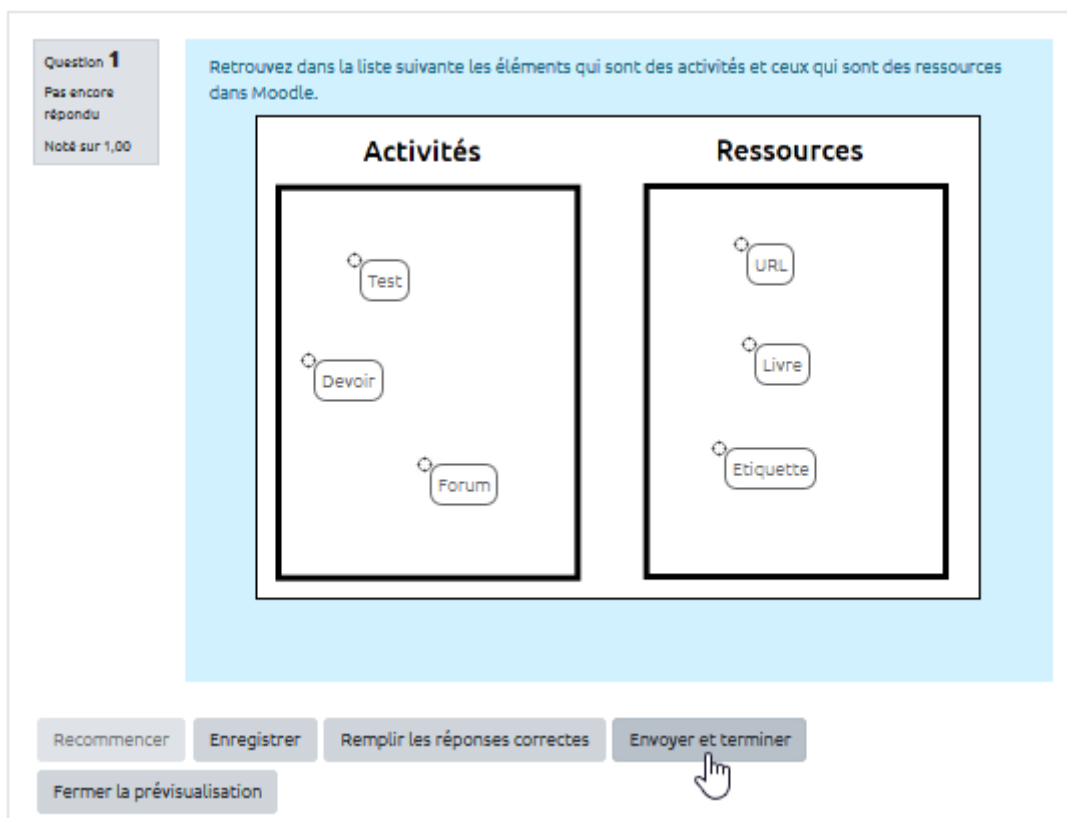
Question 1
Pas encore répondu
Noté sur 1,00

Retrouvez dans la liste suivante les éléments qui sont des activités et ceux qui sont des ressources dans Moodle.

Activités

Ressources

Test

Devoir

Forum

URL

Livre

Etiquette

Recommencer
Enregistrer
Remplir les réponses correctes
Envoyer et terminer
Fermer la prévisualisation